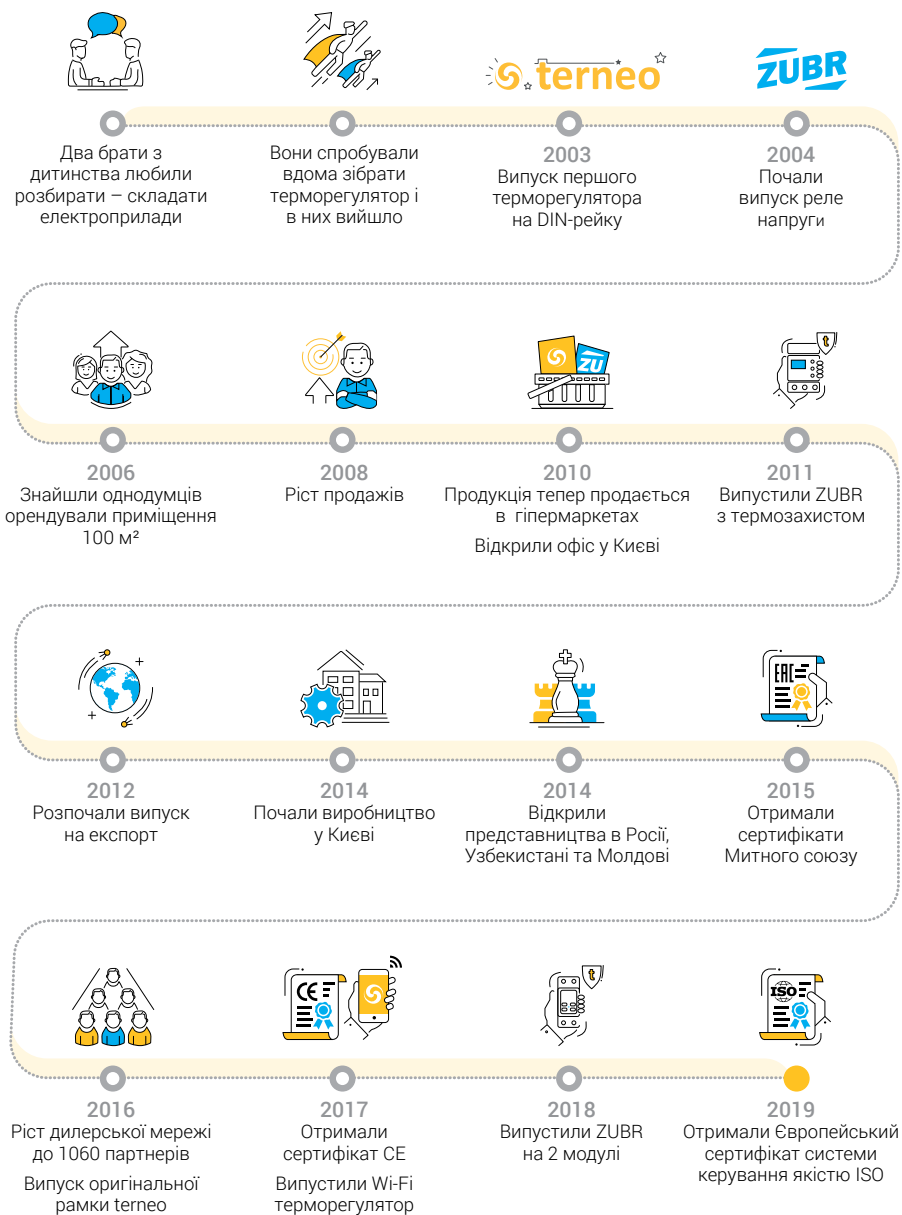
terneo

ZUBR

Два брати з дитинства любили розбирати – складати електроприлади

Вони спробували вдома зібрати терморегулятор і в них вийшло

2003
Випуск першого терморегулятора на DIN-рейку

2004
Почали випуск реле напруги

2006
Знайшли однодумців орендували приміщення 100 м²

2008
Ріст продажів

2010
Продукція тепер продається в гіпермаркетах

Відкрили офіс у Києві

2011
Випустили ZUBR з термозахистом

2012
Розпочали випуск на експорт

2014
Почали виробництво у Києві

2014
Відкрили представництва в Росії, Узбекистані та Молдові

2015
Отримали сертифікати Митного союзу

2016
Ріст дилерської мережі до 1060 партнерів

Випуск оригінальної рамки terneo

2017
Отримали сертифікат CE

Випустили Wi-Fi терморегулятор

2018
Випустили ZUBR на 2 модулі

2019
Отримали Європейський сертифікат системи керування якістю ISO